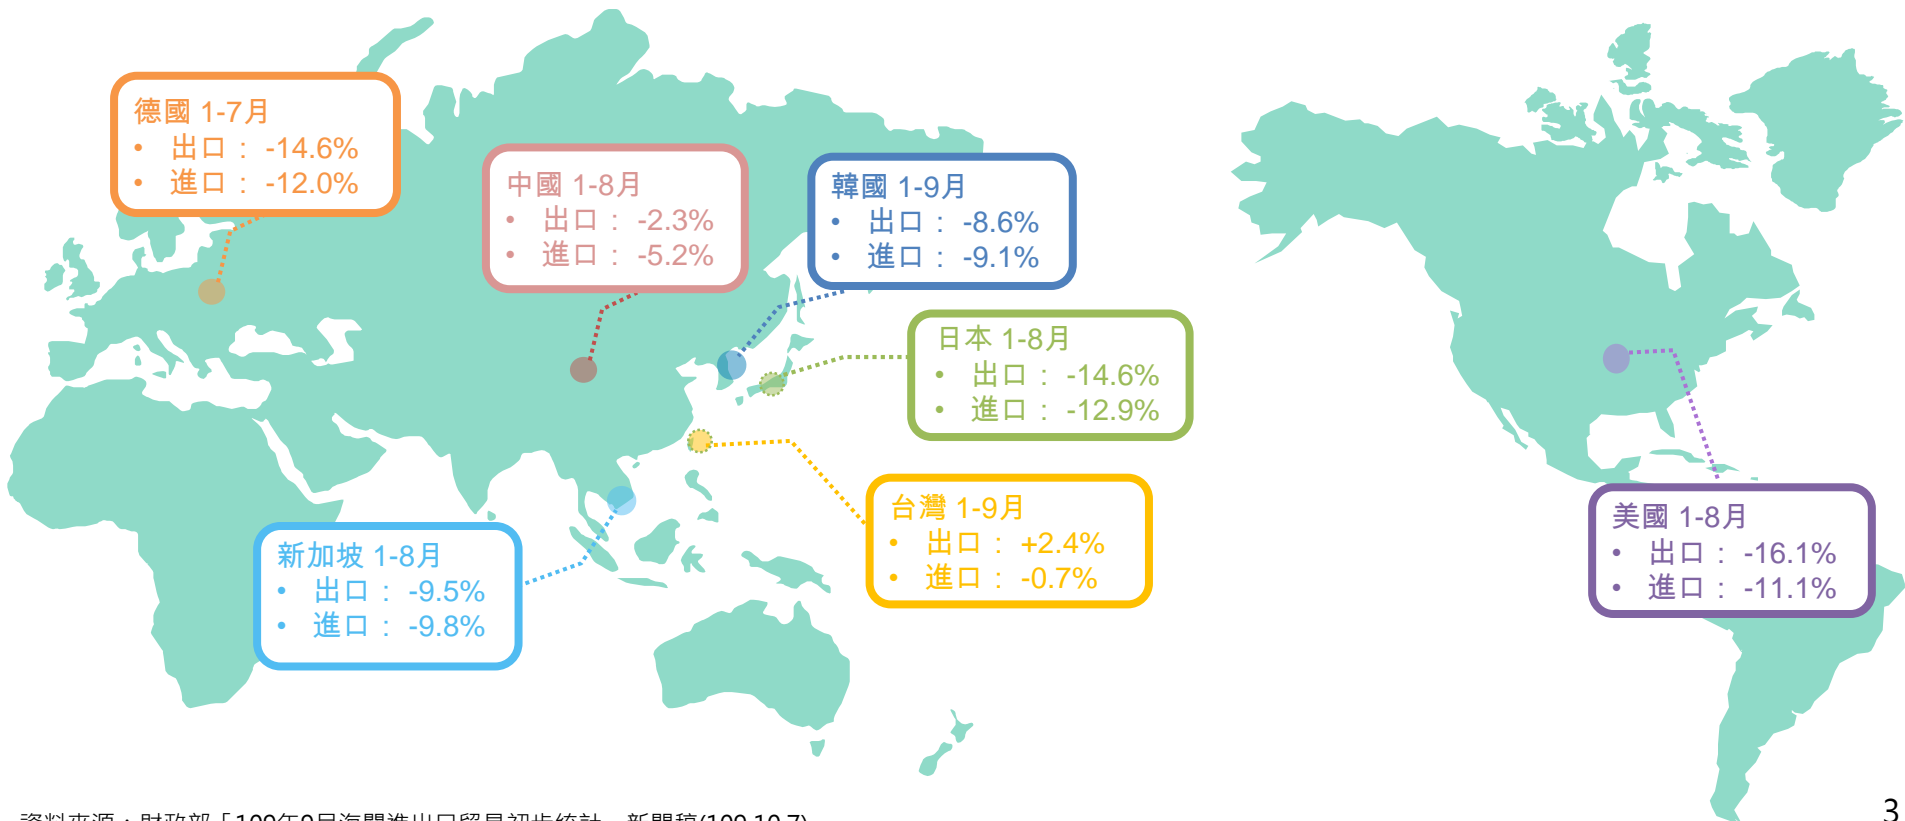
德國 1-7月
• 出口： -14.6%
• 進口： -12.0%

中國 1-8月
• 出口： -2.3%
• 進口： -5.2%

韓國 1-9月
• 出口： -8.6%
• 進口： -9.1%

日本 1-8月
• 出口： -14.6%
• 進口： -12.9%

台灣 1-9月
• 出口： +2.4%
• 進口： -0.7%

新加坡 1-8月
• 出口： -9.5%
• 進口： -9.8%

美國 1-8月
• 出口： -16.1%
• 進口： -11.1%

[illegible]

3